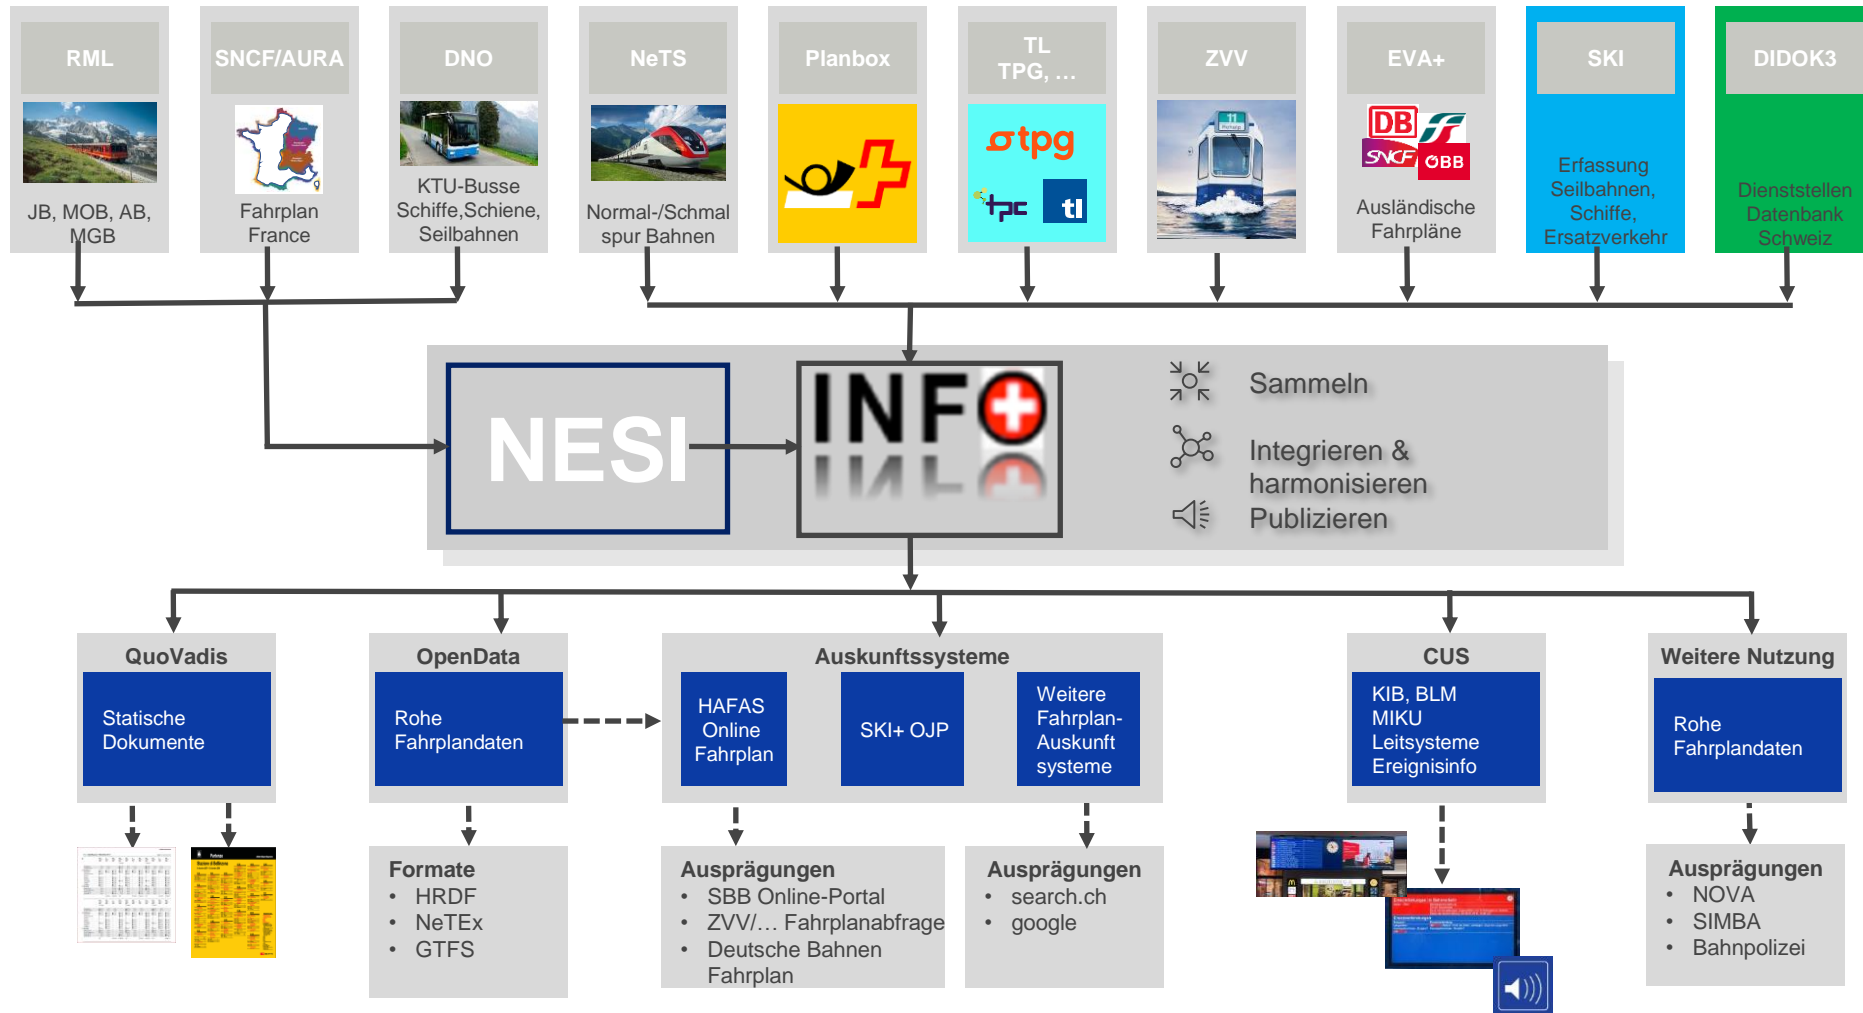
RML
JB, MOB, AB, MGB

SNCF/AURA
Fahrplan France

DNO
KTU-Busse Schiffe,Schiene, Seilbahnen

NeTS
Normal-/Schmalspur Bahnen

Planbox

TL TPG, ...
tpg
tpc
tl

ZVV

EVA+
DB
SNCF
ÖBB
Ausländische Fahrpläne

SKI
Erfassung Seilbahnen, Schiffe, Ersatzverkehr

DIDOK3
Dienststellen Datenbank Schweiz

NESI

INFO+

Sammeln

Integrieren & harmonisieren

Publizieren

QuoVadis
Statische Dokumente

OpenData
Rohe Fahrplandaten

Formate
• HRDF
• NeTEx
• GTFS

Auskunftssysteme
HAFAS Online Fahrplan
SKI+ OJP
Weitere Fahrplan-Auskunft systeme

Ausprägungen
• SBB Online-Portal
• ZVV/… Fahrplanabfrage
• Deutsche Bahnen Fahrplan

Ausprägungen
• search.ch
• google

CUS
KIB, BLM
MIKU
Leitsysteme
Ereignisinfo

Weitere Nutzung
Rohe Fahrplandaten

Ausprägungen
• NOVA
• SIMBA
• Bahnpolizei